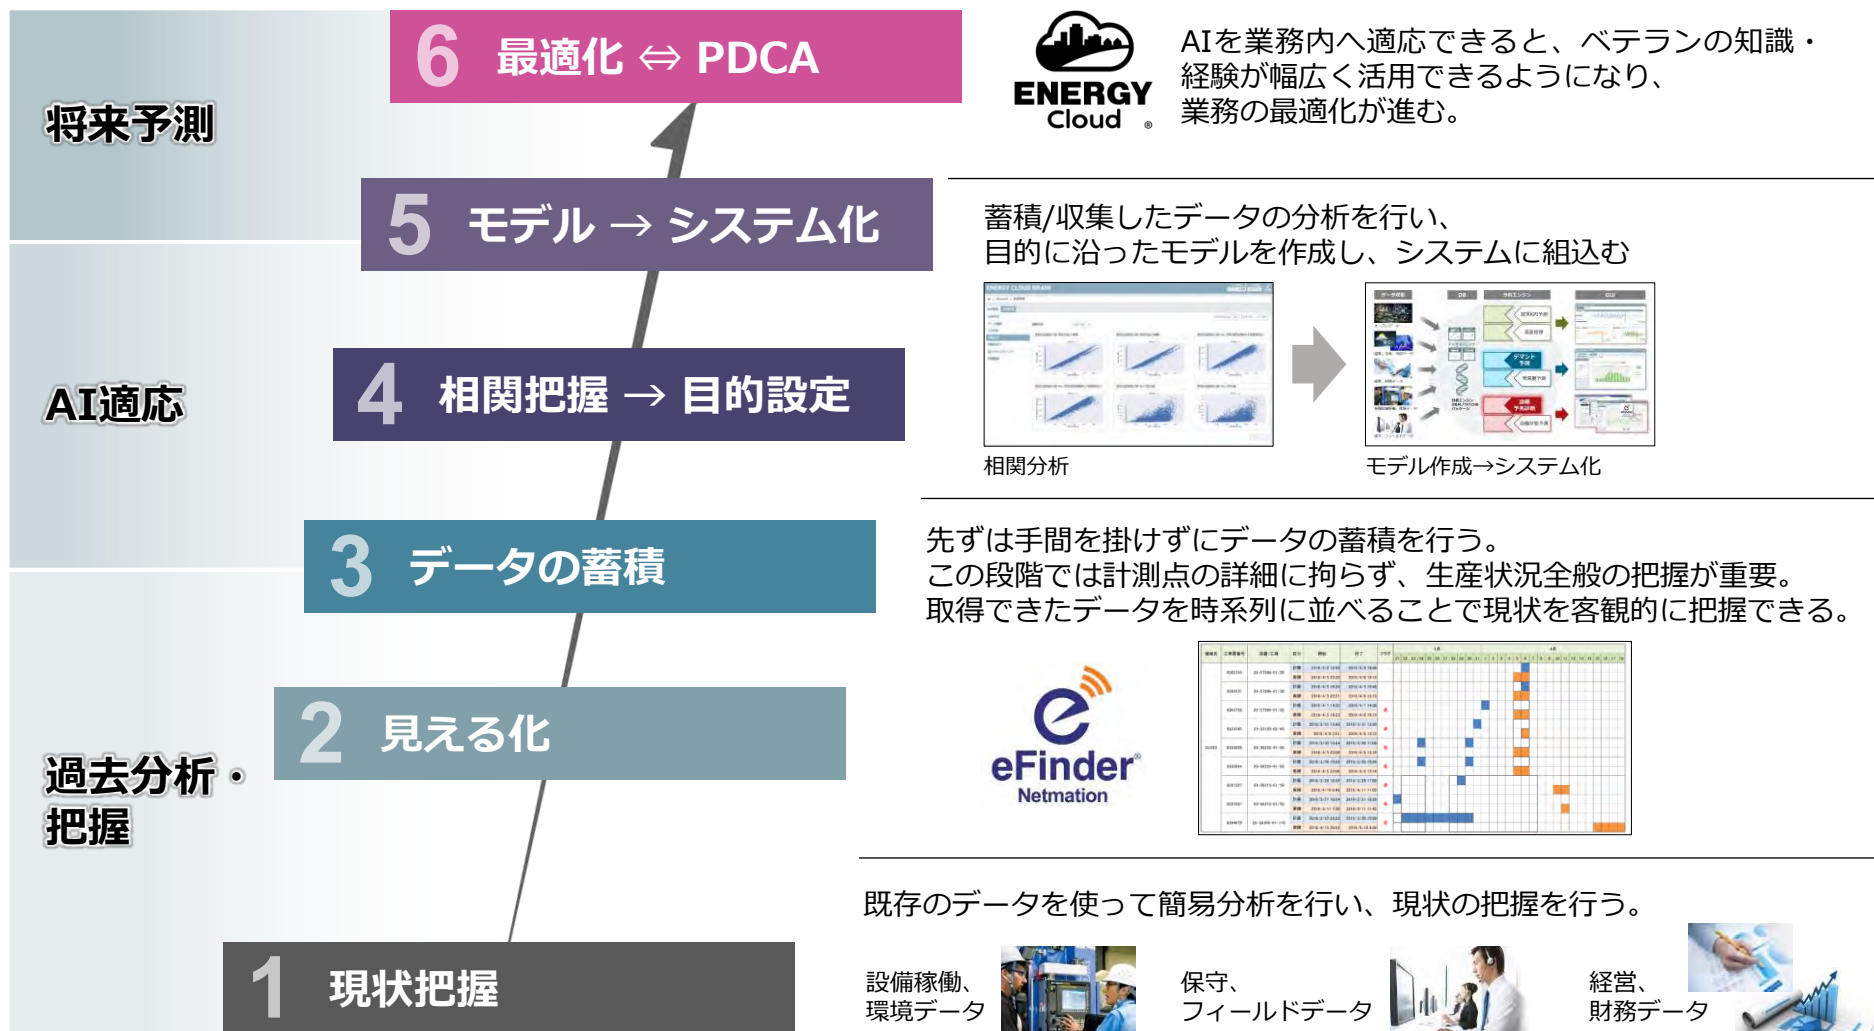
将来予測

AI適応

過去分析・把握

6 最適化 ⇔ PDCA

ENERGY Cloud

AIを業務内へ適応できると、ベテランの知識・経験が幅広く活用できるようになり、業務の最適化が進む。

5 モデル → システム化

蓄積/収集したデータの分析を行い、目的に沿ったモデルを作成し、システムに組込む

4 相関把握 → 目的設定

相関分析

モデル作成→システム化

3 データの蓄積

先ずは手間を掛けずにデータの蓄積を行う。
この段階では計測点の詳細に拘らず、生産状況全般の把握が重要。
取得できたデータを時系列に並べることで現状を客観的に把握できる。

2 見える化

eFinder Netmation

1 現状把握

既存のデータを使って簡易分析を行い、現状の把握を行う。

設備稼働、環境データ

保守、フィールドデータ

経営、財務データ